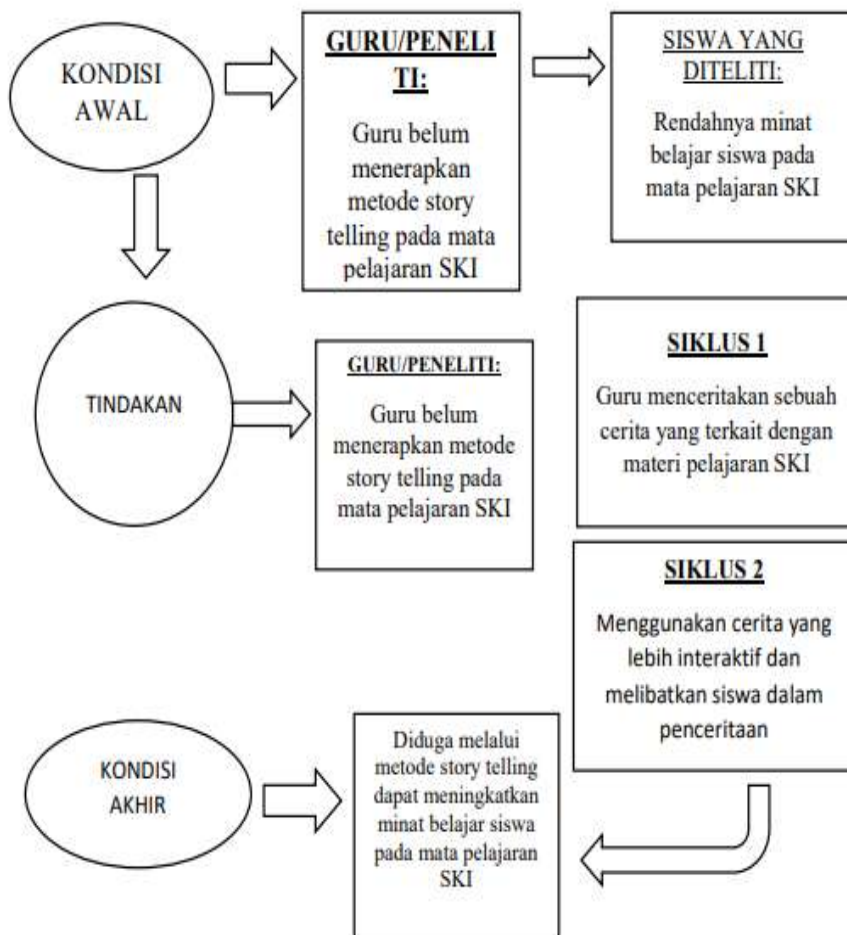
KONDISI AWAL

GURU/PENELITI:

Guru belum menerapkan metode story telling pada mata pelajaran SKI

SISWA YANG DITELITI:

Rendahnya minat belajar siswa pada mata pelajaran SKI

TINDAKAN

GURU/PENELITI:

Guru belum menerapkan metode story telling pada mata pelajaran SKI

SIKLUS 1

Guru menceritakan sebuah cerita yang terkait dengan materi pelajaran SKI

SIKLUS 2

Menggunakan cerita yang lebih interaktif dan melibatkan siswa dalam penceritaan

KONDISI AKHIR

Diduga melalui metode story telling dapat meningkatkan minat belajar siswa pada mata pelajaran SKI